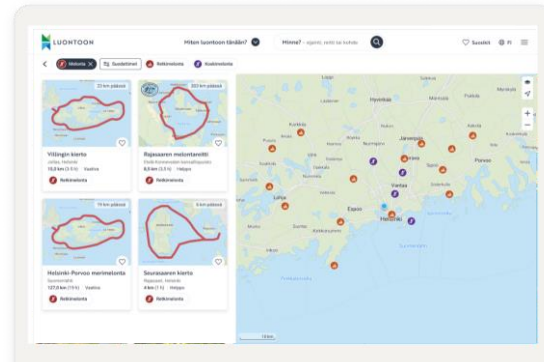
LUONTOON

Miten luontoon tänään?

Minne? – alue, reitti tai kohde

Suosikit

FI

Melonta

Suodattimet

Retkeilyreitti

Kuskineitti

23 km päässä

Villingin kierto

Liittilä, Helsinki

15,3 km (3-5 h) Vaativa

Retkeilyreitti

203 km päässä

Rajasaaren melontareitti

Itäinen Suomenlahden kansallispuisto

8,3 km (3-5 h) Helppo

Retkeilyreitti

19 km päässä

Helsinki-Porvoo merimelonta

Suomenlahti

127,0 km (19 h) Vaativa

Retkeilyreitti

6 km päässä

Seurasaaren kierto

Seurasaari, Helsinki

4 km (1 h) Helppo

Retkeilyreitti

Hyvinkää

Järvenpää

Kerava

Porvoo

Vantaa

Lohja

Espoo

Helsinki

Tallinna

10 km